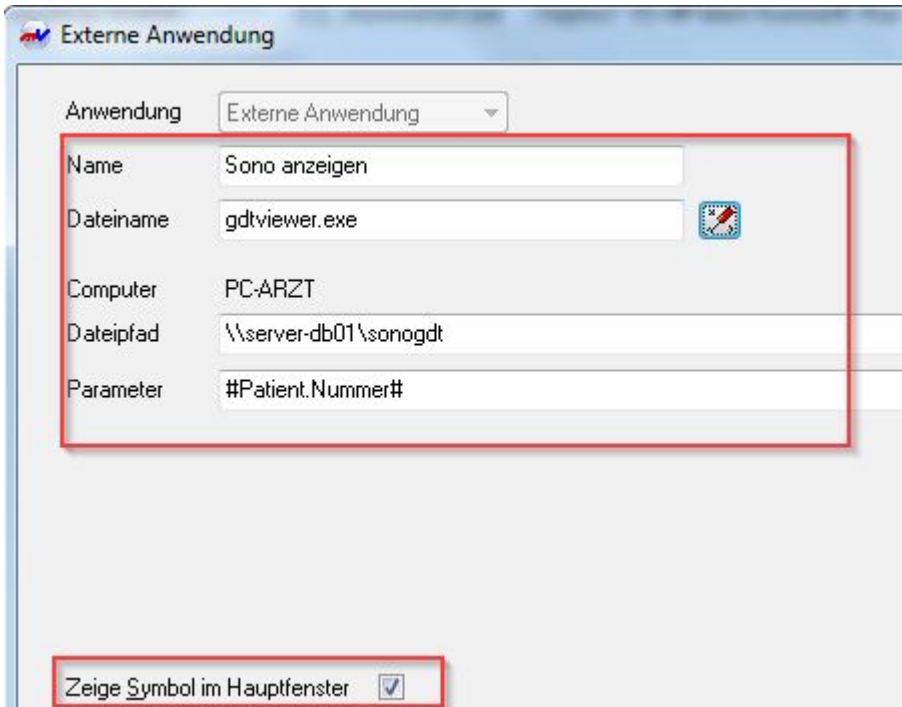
Externe Anwendung

Anwendung Externe Anwendung

Name Sono anzeigen

Dateiname gdtviewer.exe

Computer PC-ARZT

Dateipfad \\server-db01\sonogdt

Parameter #Patient.Nummer#

Zeige Symbol im Hauptfenster